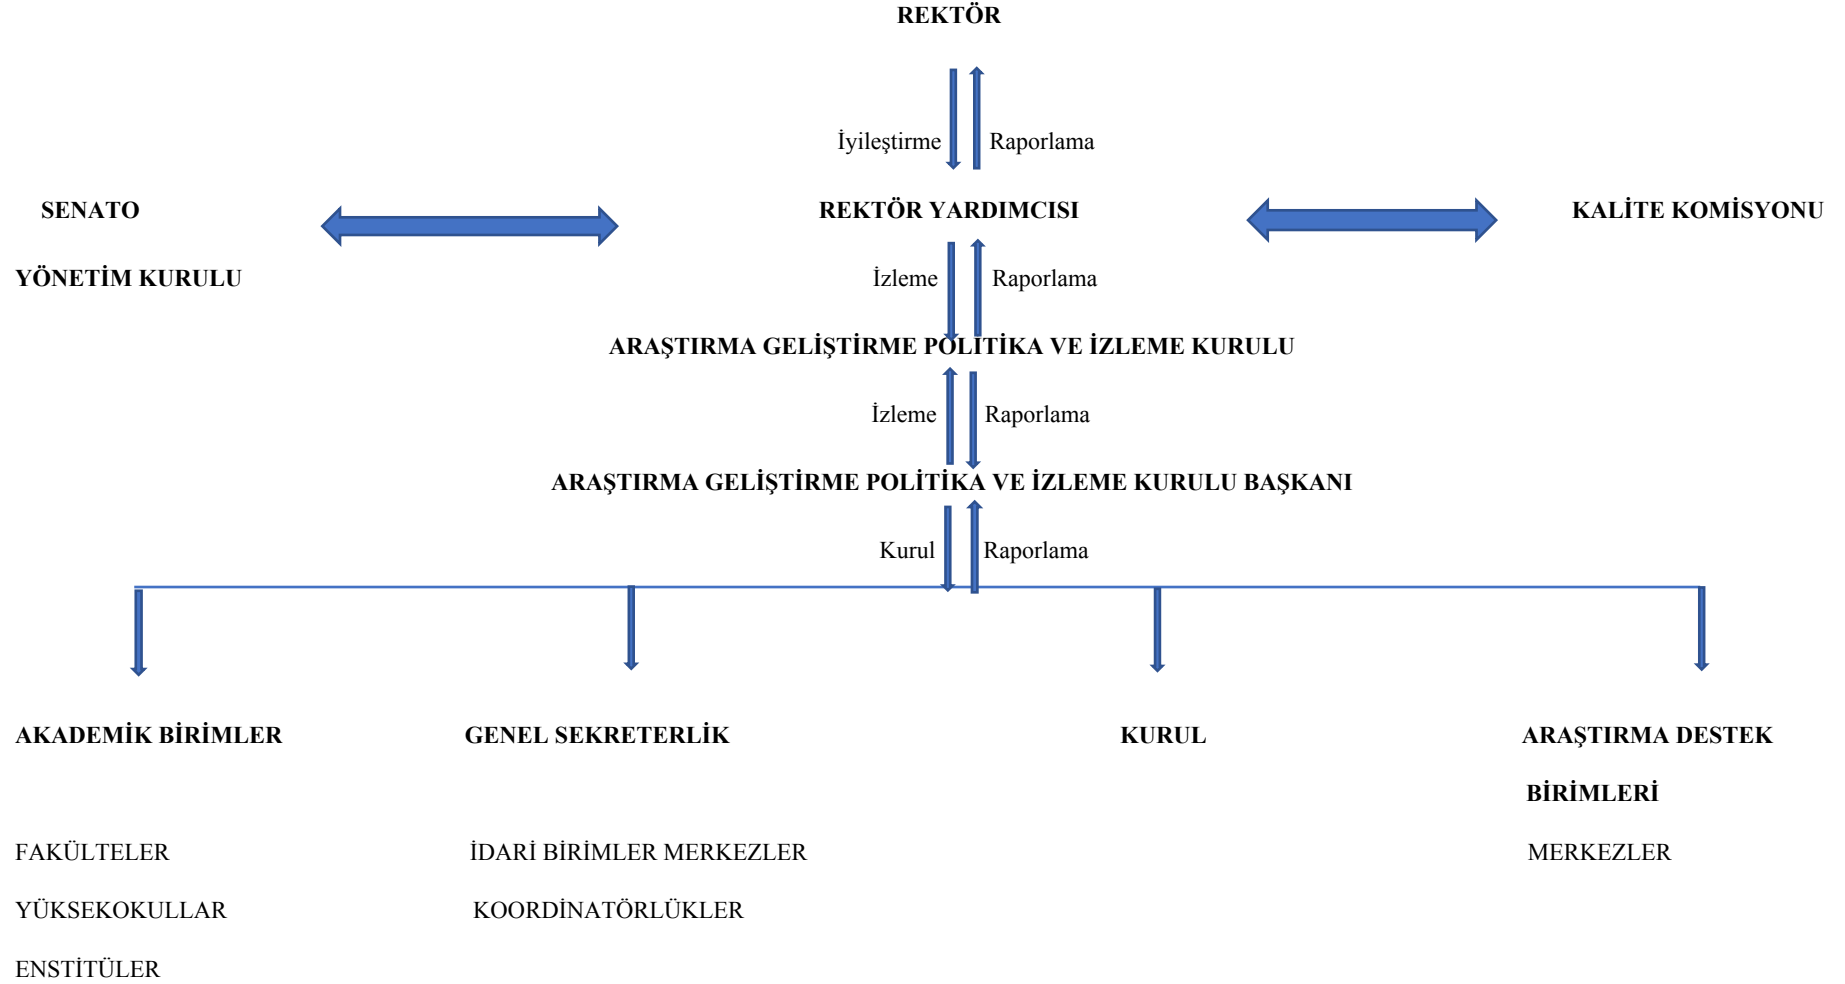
REKTÖR

İyileştirme Raporlama

SENATO

REKTÖR YARDIMCISI

KALİTE KOMİSYONU

YÖNETİM KURULU

İzleme Raporlama

ARAŞTIRMA GELİŞTİRME POLİTİKA VE İZLEME KURULU

İzleme Raporlama

ARAŞTIRMA GELİŞTİRME POLİTİKA VE İZLEME KURULU BAŞKANI

Kurul Raporlama

AKADEMİK BİRİMLER

GENEL SEKRETERLİK

KURUL

ARAŞTIRMA DESTEK BİRİMLERİ

FAKÜLTELER

YÜKSEKOKULLAR

ENSTİTÜLER

İDARİ BİRİMLER MERKEZLER

KOORDİNATÖRLÜKLER

MERKEZLER